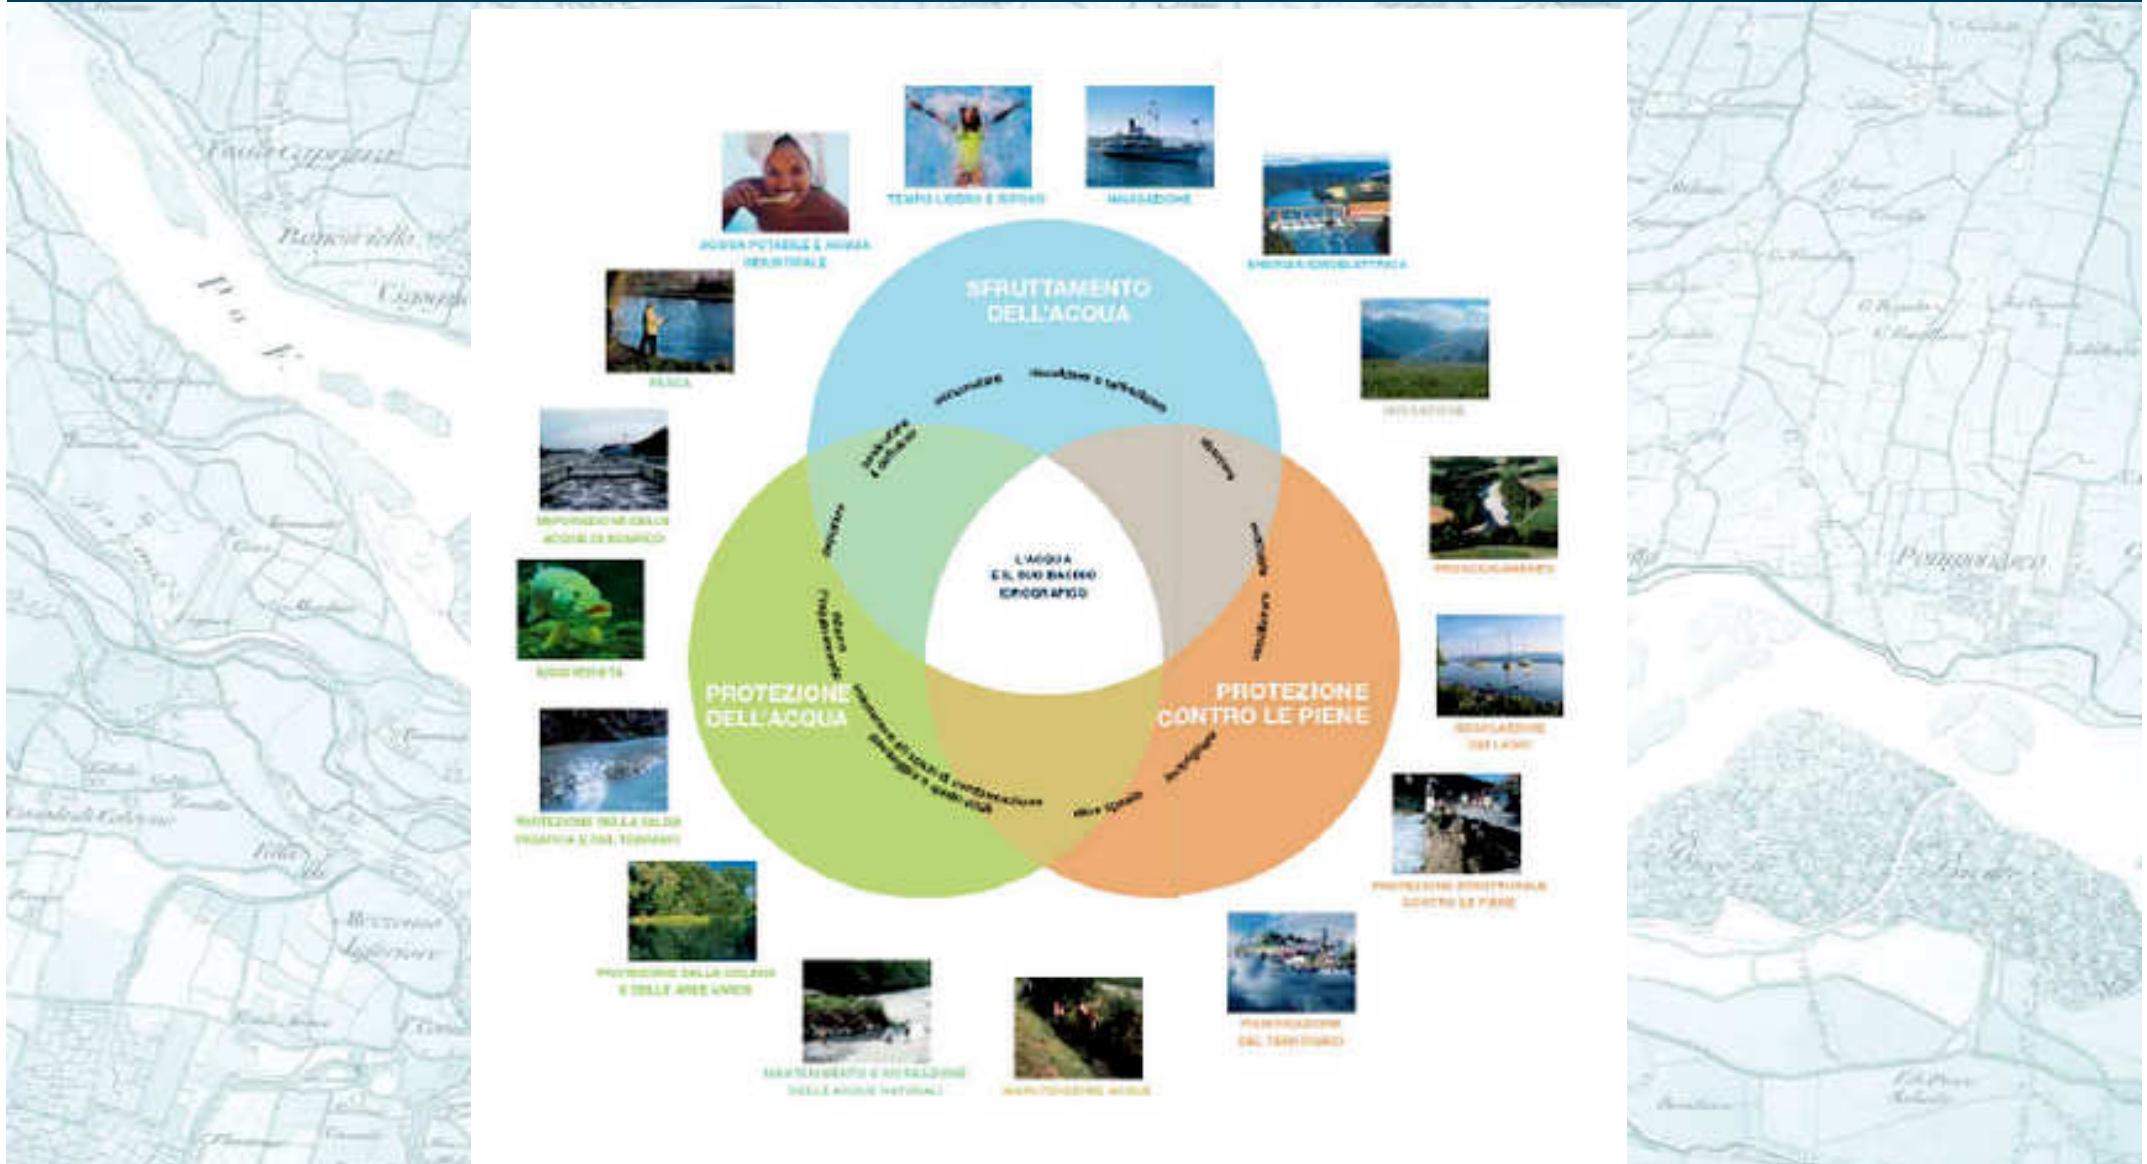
SFRUTTAMENTO DELL'ACQUA

PROTEZIONE DELL'ACQUA

PROTEZIONE CONTRO LE PIENE

L'ACQUA E IL SUO BACINO IDROGRAFICO

TEMPO LIBERO E SVAGO

NAVIGAZIONE

ACQUA POTABILE E ACQUA INDUSTRIALE

ENERGIA IDROELETTRICA

PESCA

IRRIGAZIONE

SMALTIMENTO DELLE ACQUE DI SCARICO

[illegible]

BIODIVERSITÀ

REGOLAZIONE DEI LAGHI

PROTEZIONE DELLA FALDA FREATICA E DEL TERRENO

PROTEZIONE COSTRUTTIVA CONTRO LE PIENE

PROTEZIONE DELLA COLLINA E DELLE AREE UMIDE

PIANIFICAZIONE DEL TERRITORIO

MANTENIMENTO E RIVITALIZZAZIONE DELLE ACQUE NATURALI

MANUTENZIONE ACQUE

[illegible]